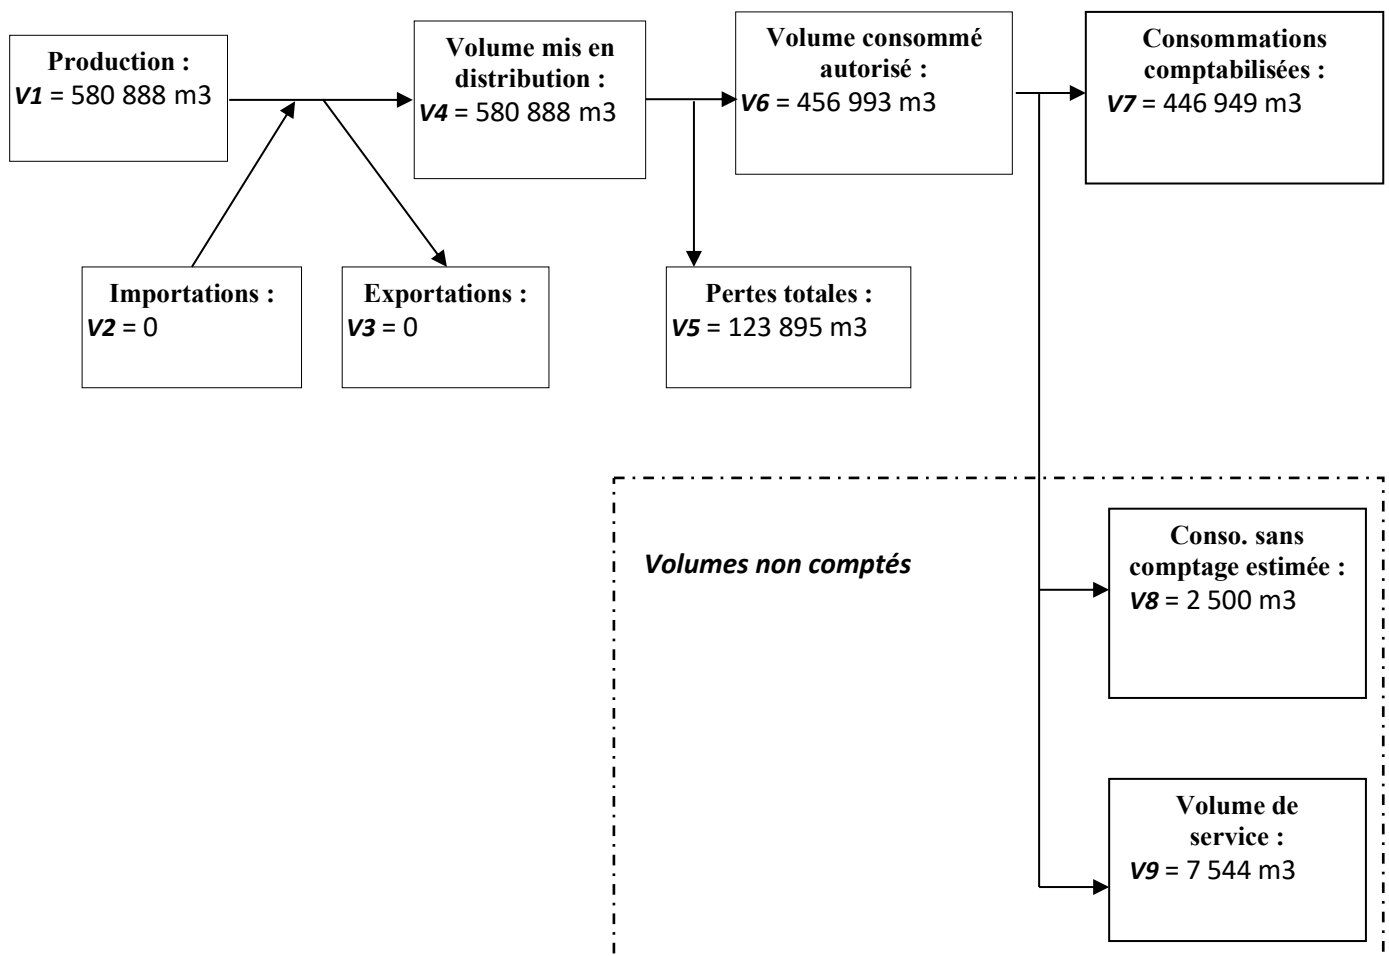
**Production :**
***V1*** = 580 888 m3

**Volume mis en distribution :**
***V4*** = 580 888 m3

**Volume consommé autorisé :**
***V6*** = 456 993 m3

**Consommations comptabilisées :**
***V7*** = 446 949 m3

**Importations :**
***V2*** = 0

**Exportations :**
***V3*** = 0

**Pertes totales :**
***V5*** = 123 895 m3

*Volumes non comptés*

**Conso. sans comptage estimée :**
***V8*** = 2 500 m3

**Volume de service :**
***V9*** = 7 544 m3